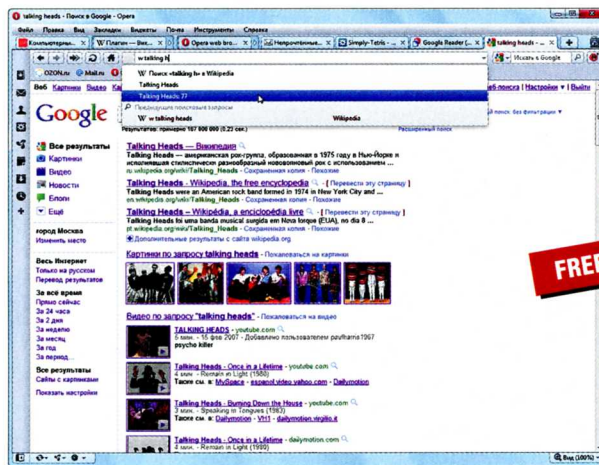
talking heads - Поиск в Google - Opera

Файл Правка Вид Закладки Виджеты Почта Инструменты Справка

Компьютерны... | W Плагин — Вик... | Opera web bro... | Непрочитанные... | Simply-Tetris - ... | Google Reader (... | talking heads

OZON.ru | Mail.ru

w talking h

W Поиск «talking h» в Wikipedia

Talking Heads

Talking Heads 77

Предыдущие поисковые запросы

W w talking heads | Wikipedia

Искать с Google

Веб Картинки Видео Ка

Расширенный поиск

Google

Результатов: примерно 107 000 000 (0,23 сек.)

Все результаты
Картинки
Видео
Новости
Блоги
Ещё

город Москва
Изменить место

Весь Интернет
Только на русском
Перевод результатов

За все время
Прямо сейчас
За 24 часа
За 2 дня
За неделю
За месяц
За год
За период...

Все результаты
Сайты с картинками

Показать настройки

Talking Heads — Википедия
Talking Heads — американская рок-группа, образованная в 1975 году в Нью-Йорке и исполнявшая стилистически разнообразный нововолновый рок с элементами ...
ru.wikipedia.org/wiki/Talking_Heads - Сохранённая копия - Похожие

Talking Heads - Wikipedia, the free encyclopedia - [ Перевести эту страницу ]
Talking Heads were an American rock band formed in 1974 in New York City and ...
en.wikipedia.org/wiki/Talking_Heads - Сохранённая копия - Похожие

Talking Heads – Wikipédia, a enciclopédia livre - [ Перевести эту страницу ]
Talking Heads foi uma banda musical surgida em Nova Iorque (EUA), no dia 8 ...
pt.wikipedia.org/wiki/Talking_Heads - Сохранённая копия - Похожие

Дополнительные результаты с сайта wikipedia.org

Картинки по запросу talking heads - Пожаловаться на картинки

Видео по запросу "talking heads" - Пожаловаться на видео

TALKING HEADS - youtube.com
5 мин. - 15 фев 2007 - Добавлено пользователем paulframa1967
psycho killer

Talking Heads - Once in a Lifetime - youtube.com
4 мин. - Remain in Light (1980)
Также см. в: MySpace - espanol.video.yahoo.com - Dailymotion

Talking Heads - Burning Down the House - youtube.com
3 мин. - Speaking in Tongues (1983)
Также см. в: Dailymotion - VH1 - dailymotion.virgilio.it

Talking Heads - Once in a Lifetime - dailymotion.com
4 мин. - Remain in Light (1980)

FRE

Вид (100%)